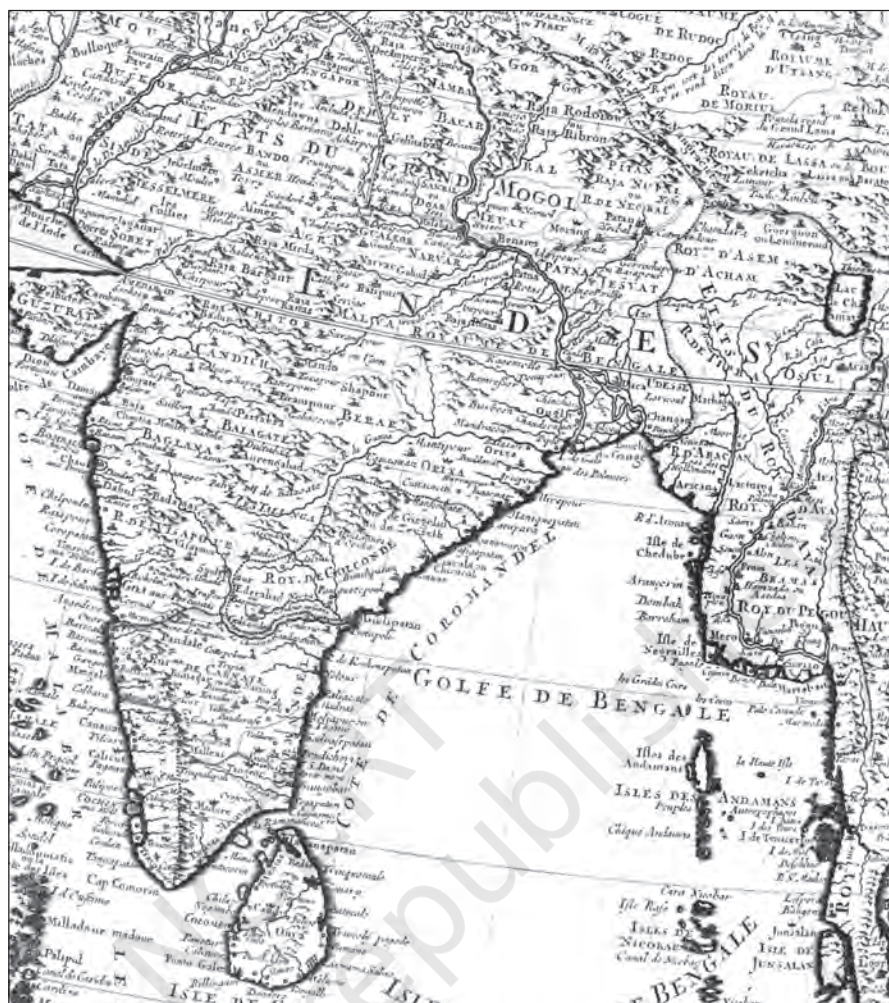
ETATS DU GRAND MOGOL

I N D E S

GOLFE DE BENGALE

COTE DE COROMANDEL

ROY. DE GOLCONDE

BENGALE

ROY. D'ASEM

D'ACHAM

ROY. DU PEGOU

ISLES DES ANDAMANS

Isles des Andamans

Cap Comorin

DELI

BACAR

PATNA

JESUAT

CANDICH

BERAR

BALAGATE

ORIXA

DECAN

R. D'ARACAN

Isle de Chedube

Isle de Negrailles

ISLES DE NICOBAR

GUZURATE

AGRA

MALVA

ROY. DE CANARA

COCHIN

ISLE DE CEILAN

ISLE DE JUNSALAN

ROYAU. DE LASSA

ROYAU. DE MORIUL

ROYAU. DE RUDOC

Bengale

Benares

Rasa Rodolou

Raja Ribron

Mogol

Golconde

Chandernagor

Isle de Ceilan

Carnate

Cap Comorin

Pointe de Galle

Canal de Nicobar

Cara Nicobar

Isle Rase

Milladoue madoue

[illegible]